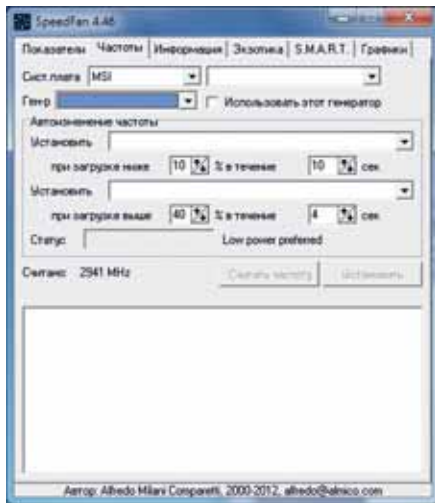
SpeedFan 4.46

Показатели | Частоты | Информация | Экзотика | S.M.A.R.T. | Графики

Сист.плата MSI

Генр

Использовать этот генератор

Автоизменение частоты

Установить

при загрузке ниже 10 % в течение 10 сек

Установить

при загрузке выше 40 % в течение 4 сек

Статус: Low power preferred

Считано: 2941 MHz

Считать частоту

Установить

Автор: Alfredo Milani Comparetti, 2000-2012, alfredo@almico.com